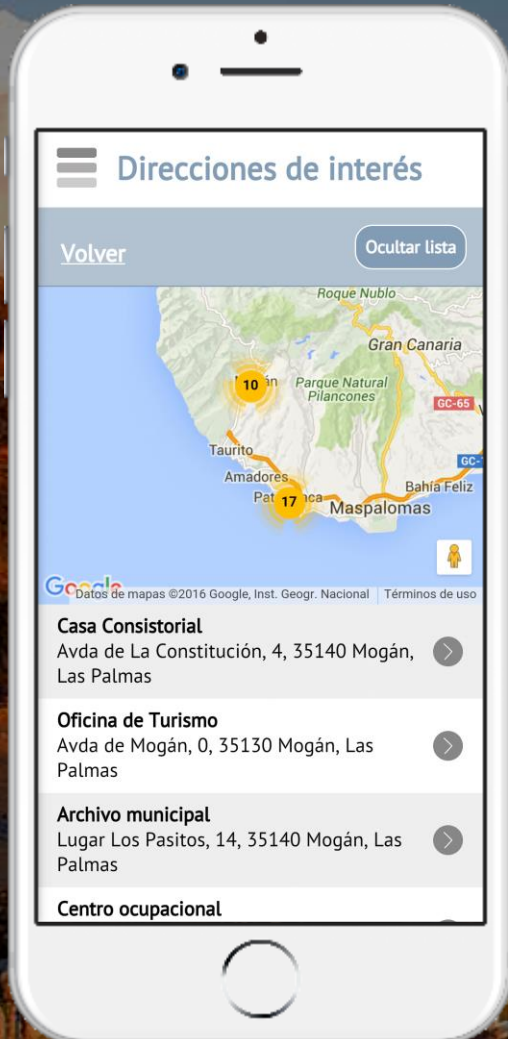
Direcciones de interés

Volver

Ocultar lista

Roque Nublo

Gran Canaria

10

M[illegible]án

Parque Natural Pilancones

GC-65

Taurito

GC-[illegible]

Amadores

Pat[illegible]ca

17

Bahía Feliz

Maspalomas

Google

Datos de mapas ©2016 Google, Inst. Geogr. Nacional

Términos de uso

Casa Consistorial
Avda de La Constitución, 4, 35140 Mogán, Las Palmas

Oficina de Turismo
Avda de Mogán, 0, 35130 Mogán, Las Palmas

Archivo municipal
Lugar Los Pasitos, 14, 35140 Mogán, Las Palmas

Centro ocupacional